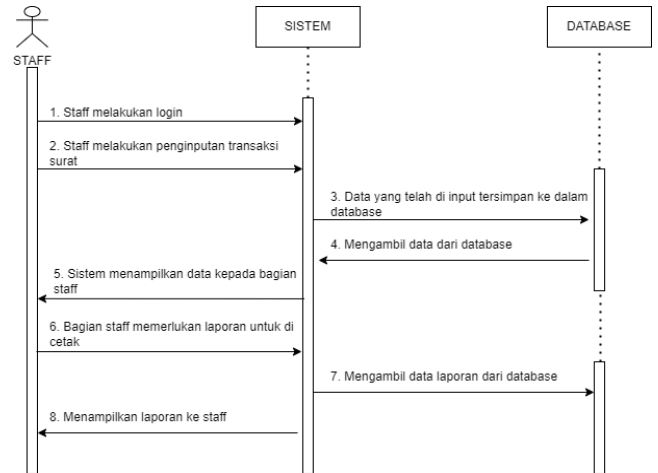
STAFF

SISTEM

DATABASE

1. Staff melakukan login

2. Staff melakukan penginputan transaksi surat

3. Data yang telah di input tersimpan ke dalam database

4. Mengambil data dari database

5. Sistem menampilkan data kepada bagian staff

6. Bagian staff memerlukan laporan untuk di cetak

7. Mengambil data laporan dari database

8. Menampilkan laporan ke staff